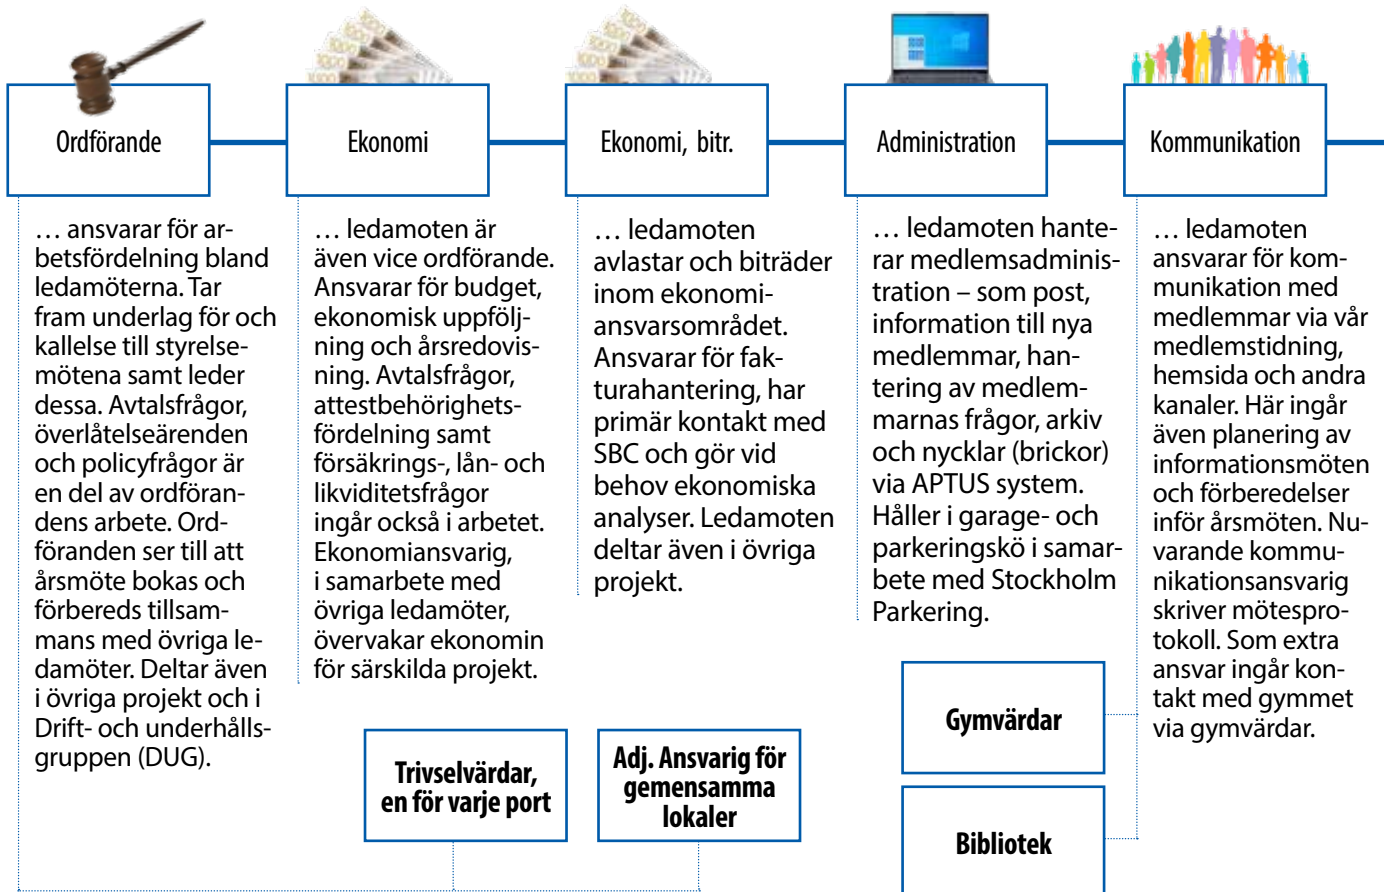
Ordförande

… ansvarar för arbetsfördelning bland ledamöterna. Tar fram underlag för och kallelse till styrelsemötena samt leder dessa. Avtalsfrågor, överlåtelseärenden och policyfrågor är en del av ordförandens arbete. Ordföranden ser till att årsmöte bokas och förbereds tillsammans med övriga ledamöter. Deltar även i övriga projekt och i Drift- och underhållsgruppen (DUG).

Ekonomi

… ledamoten är även vice ordförande. Ansvarar för budget, ekonomisk uppföljning och årsredovisning. Avtalsfrågor, attestbehörighetsfördelning samt försäkrings-, lån- och likviditetsfrågor ingår också i arbetet. Ekonomiansvarig, i samarbete med övriga ledamöter, övervakar ekonomin för särskilda projekt.

Ekonomi, bitr.

… ledamoten avlastar och biträder inom ekonomiansvarsområdet. Ansvarar för fakturahantering, har primär kontakt med SBC och gör vid behov ekonomiska analyser. Ledamoten deltar även i övriga projekt.

Administration

… ledamoten hanterar medlemsadministration – som post, information till nya medlemmar, hantering av medlemmarnas frågor, arkiv och nycklar (brickor) via APTUS system. Håller i garage- och parkeringskö i samarbete med Stockholm Parkering.

Kommunikation

… ledamoten ansvarar för kommunikation med medlemmar via vår medlemstidning, hemsida och andra kanaler. Här ingår även planering av informationsmöten och förberedelser inför årsmöten. Nuvarande kommunikationsansvarig skriver mötesprotokoll. Som extra ansvar ingår kontakt med gymmet via gymvärdar.

Trivselvärdar, en för varje port

Adj. Ansvarig för gemensamma lokaler

Gymvärdar

Bibliotek